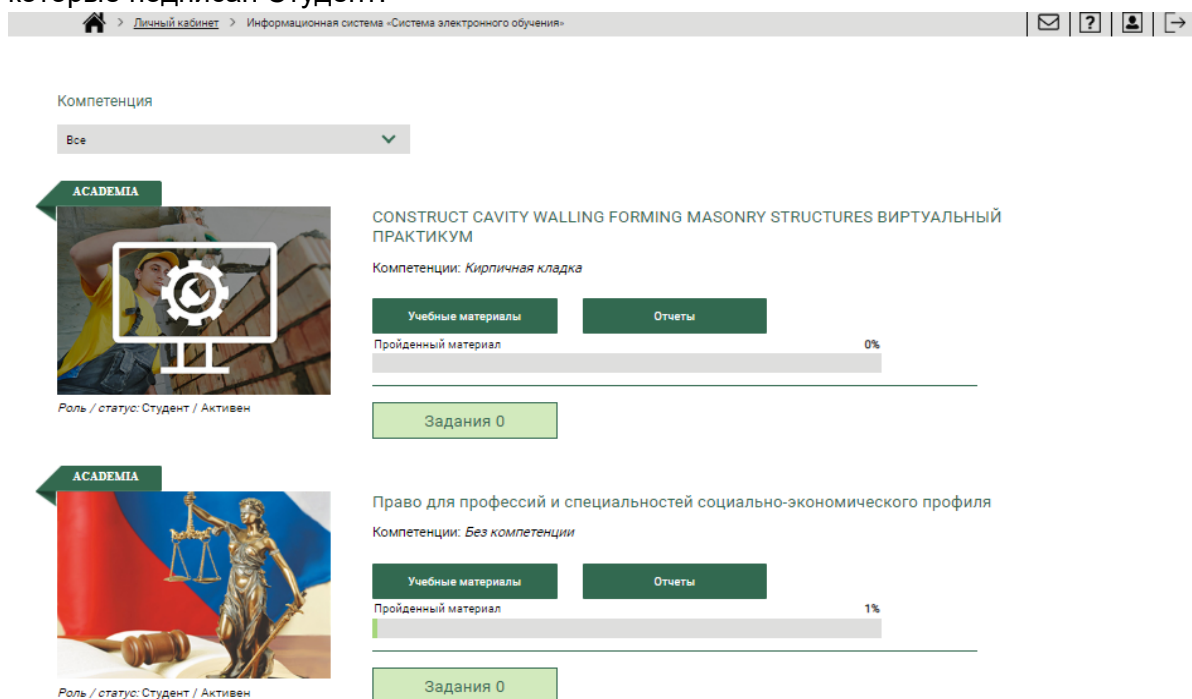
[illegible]

> Личный кабинет > Информационная система «Система электронного обучения»

Компетенция

Все

ACADEMIA

CONSTRUCT CAVITY WALLING FORMING MASONRY STRUCTURES ВИРТУАЛЬНЫЙ ПРАКТИКУМ

Компетенции: Кирпичная кладка

Учебные материалы

Отчеты

Пройденный материал

0%

Роль / статус: Студент / Активен

Задания 0

ACADEMIA

Право для профессий и специальностей социально-экономического профиля

Компетенции: Без компетенции

Учебные материалы

Отчеты

Пройденный материал

1%

Роль / статус: Студент / Активен

Задания 0